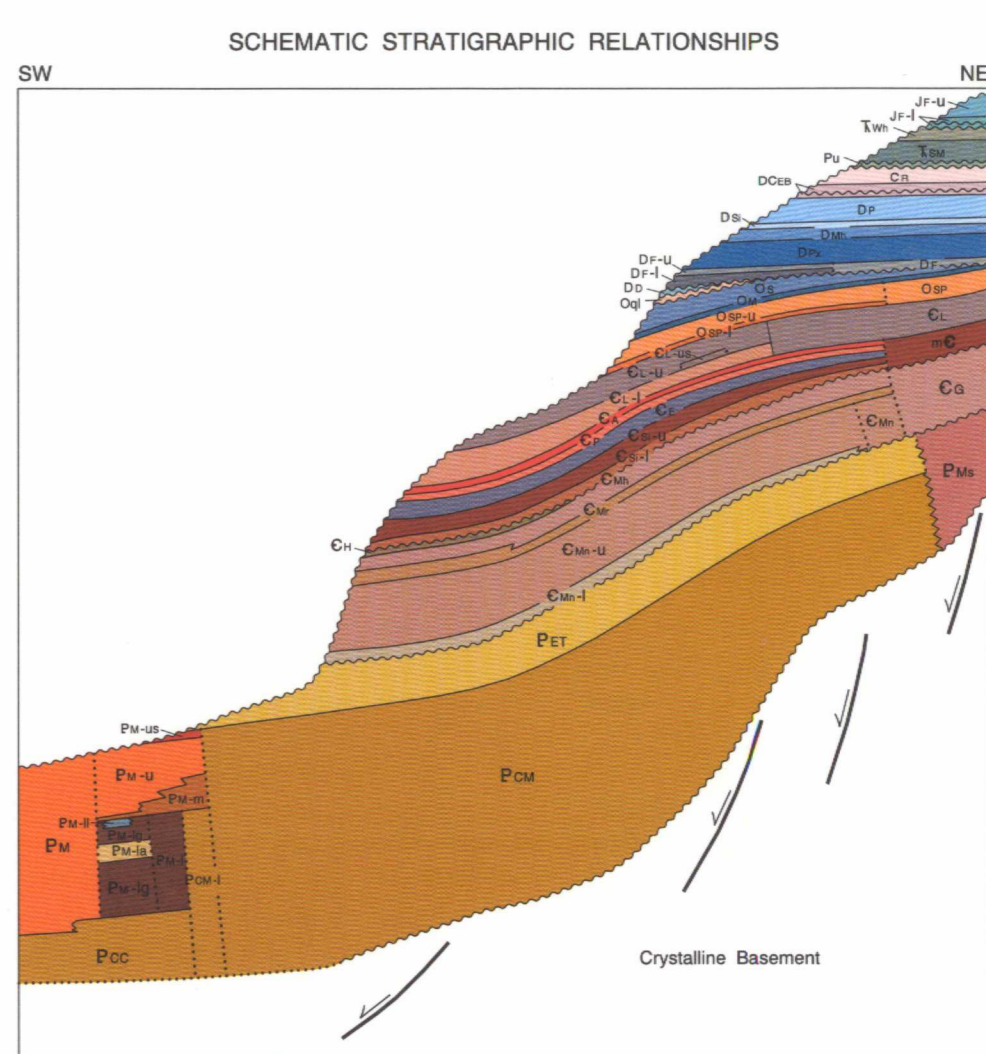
SCHEMATIC STRATIGRAPHIC RELATIONSHIPS

SW

NE

JF-u

JF-l

TWh

TSM

Pu

CB

DCEB

DSi

DP

DMh

DPx

DF-u

DF-l

DF

DD

Oql

OS

OM

OSP

OSP-u

OSP-l

ЄL

mЄ

ЄL-us

ЄL-u

ЄL-l

ЄG

ЄA

ЄE

ЄP

ЄSi-u

ЄSi-l

ЄMn

PMs

ЄMh

ЄMr

ЄH

ЄMn-u

ЄMn-l

PET

PM-us

PM-u

PM-m

PCM

PM-ll

PM-lp

PM-la

PM

PM-l

PM-lg

PCM-l

PCC

Crystalline Basement